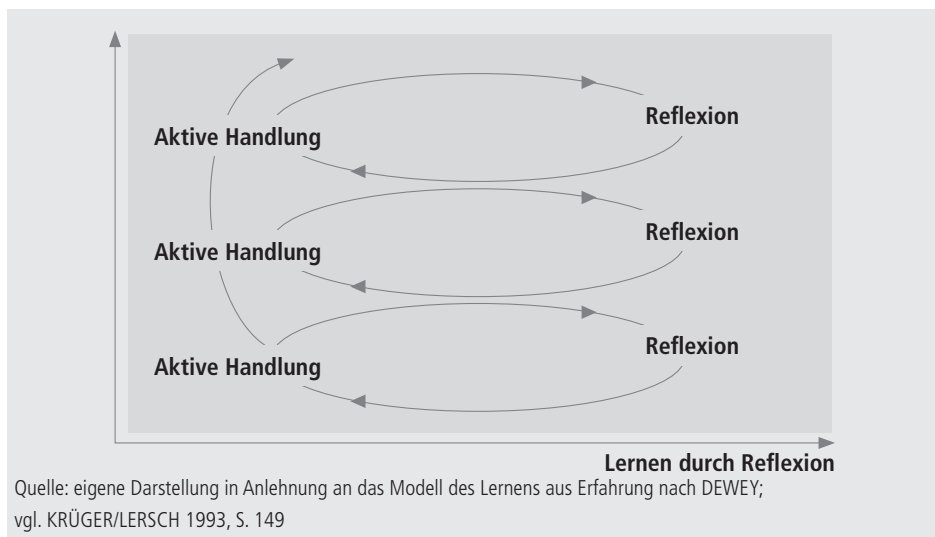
Aktive Handlung

Reflexion

Aktive Handlung

Reflexion

Aktive Handlung

Reflexion

Lernen durch Reflexion

Quelle: eigene Darstellung in Anlehnung an das Modell des Lernens aus Erfahrung nach DEWEY; vgl. KRÜGER/LERSCH 1993, S. 149